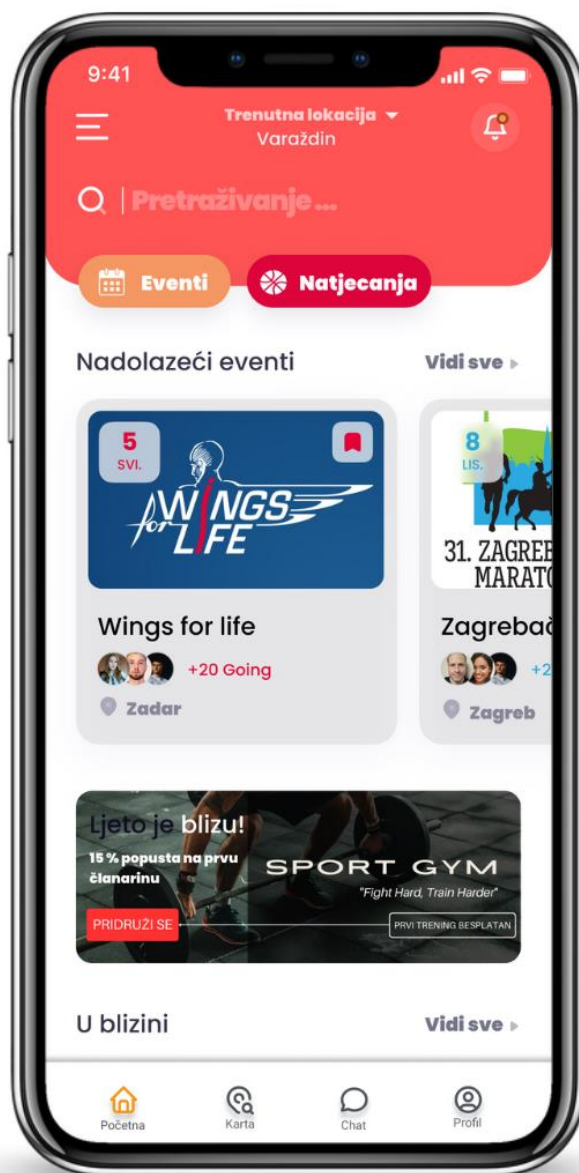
9:41

Trenutna lokacija
Varaždin

Pretraživanje...

Eventi
Natjecanja

Nadolazeći eventi
Vidi sve

5
SVI.

WINGS for LIFE

Wings for life
+20 Going
Zadar

8
LIS.

31. ZAGREB
MARATO

Zagrebač
+2
Zagreb

Ljeto je blizu!
15 % popusta na prvu članarinu
PRIDRUŽI SE
SPORT GYM
"Fight Hard, Train Harder"
PRVI TRENING BESPLATAN

U blizini
Vidi sve

Početna
Karta
Chat
Profil